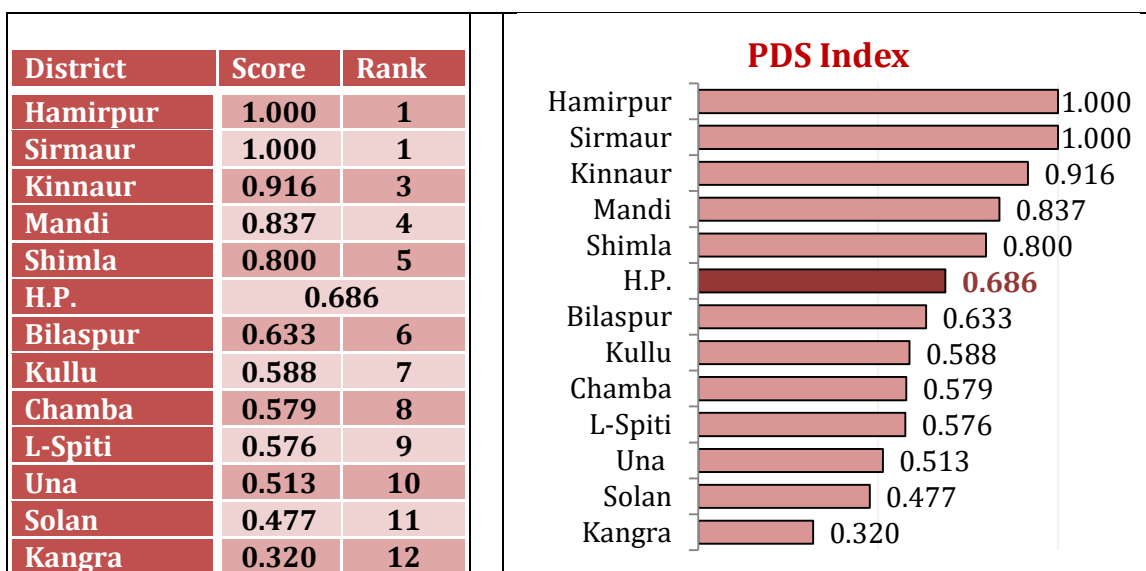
| District | Score | Rank |
|---|---|---|
| Hamirpur | 1.000 | 1 |
| Sirmaur | 1.000 | 1 |
| Kinnaur | 0.916 | 3 |
| Mandi | 0.837 | 4 |
| Shimla | 0.800 | 5 |
| H.P. | 0.686 | |
| Bilaspur | 0.633 | 6 |
| Kullu | 0.588 | 7 |
| Chamba | 0.579 | 8 |
| L-Spiti | 0.576 | 9 |
| Una | 0.513 | 10 |
| Solan | 0.477 | 11 |
| Kangra | 0.320 | 12 |

PDS Index

Hamirpur 1.000
Sirmaur 1.000
Kinnaur 0.916
Mandi 0.837
Shimla 0.800
H.P. 0.686
Bilaspur 0.633
Kullu 0.588
Chamba 0.579
L-Spiti 0.576
Una 0.513
Solan 0.477
Kangra 0.320